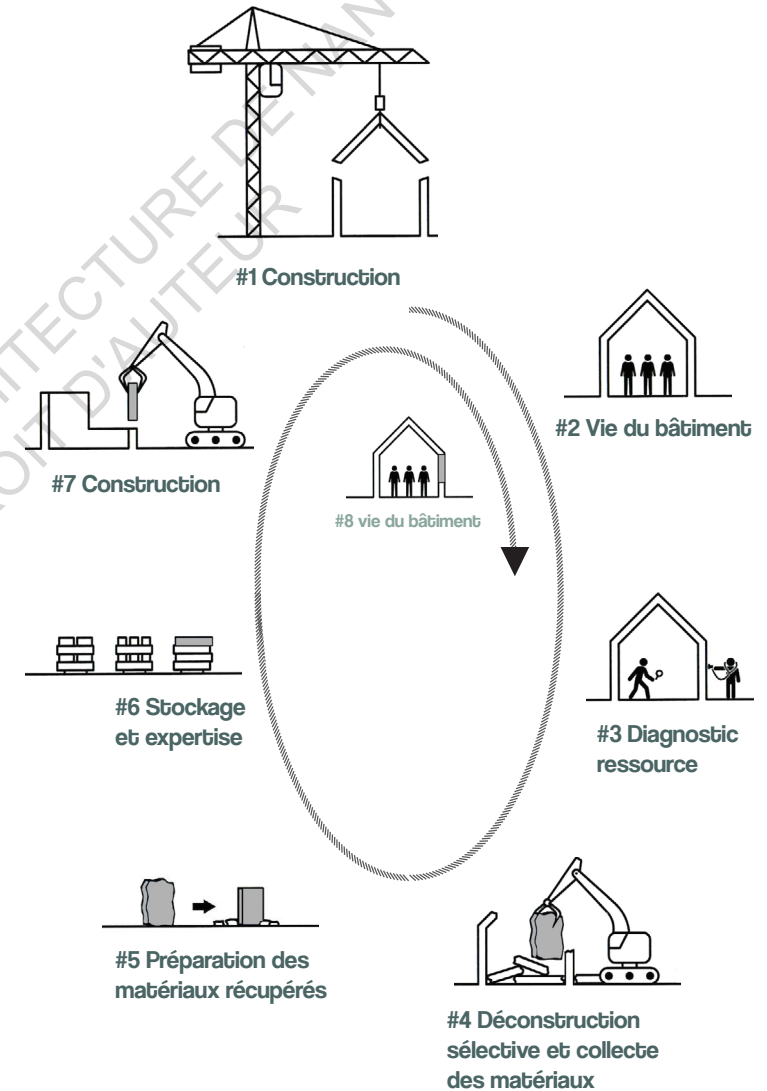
#1 Construction

#2 Vie du bâtiment

#7 Construction

#8 vie du bâtiment

#3 Diagnostic ressource

#6 Stockage et expertise

#5 Préparation des matériaux récupérés

#4 Déconstruction sélective et collecte des matériaux

ARCHITECTURE DE NAN
DROIT D'AUTEUR